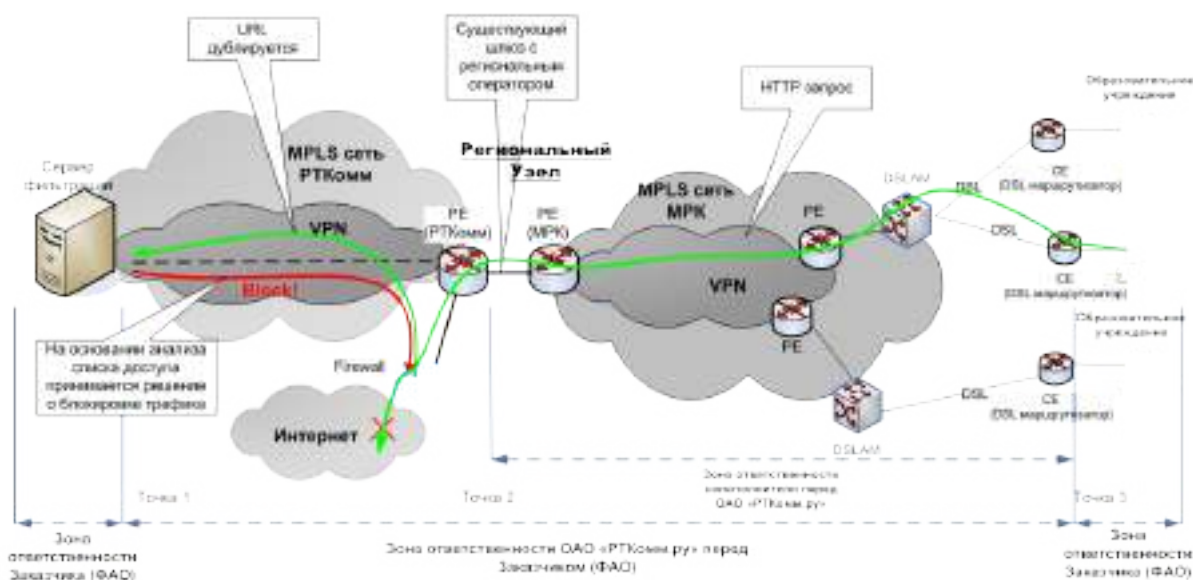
URL дублируется

Существующий шлюз с региональным оператором

HTTP запрос

Образовательные учреждения

Сервер фильтрации

MPLS сеть РТКомм

Региональный Узел

MPLS сеть МРК

DSLAM

CE (DSL маршрутизатор)

DSL

VPN

PE (РТКомм)

PE (МРК)

PE

DSL

CE (DSL маршрутизатор)

Block!

VPN

Образовательные учреждения

На основании анализа списка доступа принимается решение о блокировке трафика

PE

Firewall

DSL

CE (DSL маршрутизатор)

Интернет

DSLAM

Зона ответственности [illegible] перед ОАО «РТКомм.ру»

Точка 1

Точка 2

Точка 3

Зона ответственности Заказчика (ФАО)

Зона ответственности ОАО «РТКомм.ру» перед Заказчиком (ФАО)

Зона ответственности Заказчика (ФАО)